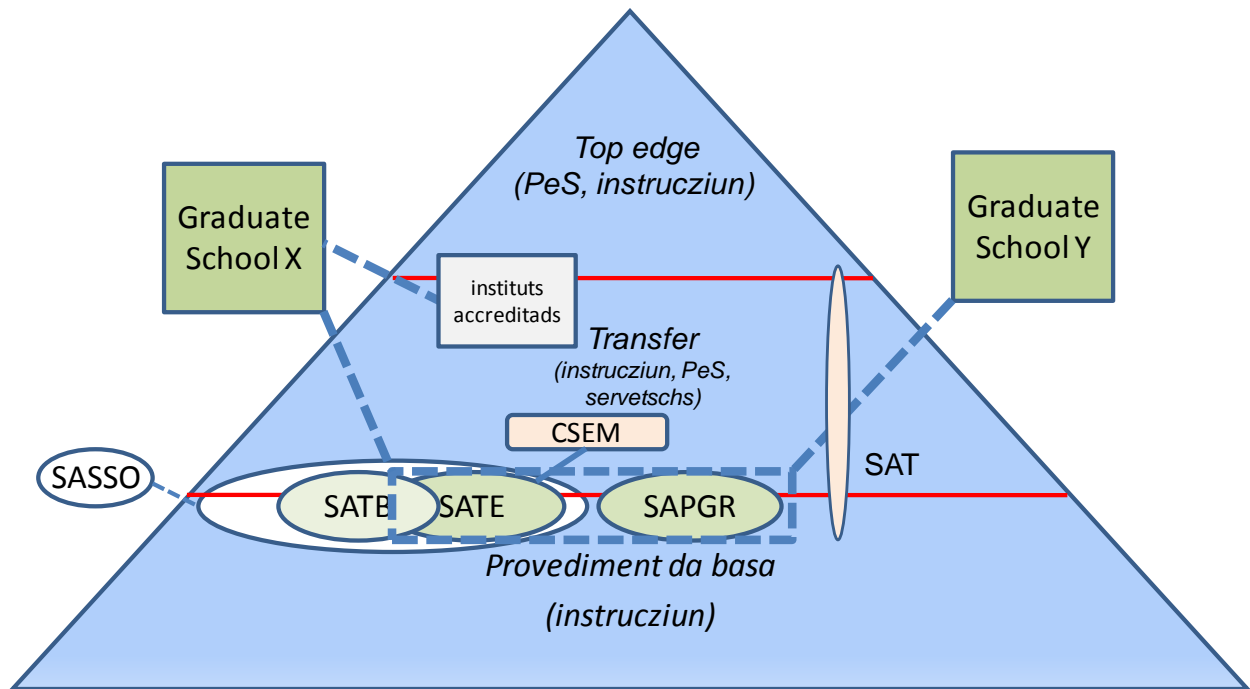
Top edge
(PeS, instrucziun)

Graduate School X

Graduate School Y

instituts accreditads

Transfer
(instrucziun, PeS, servetschs)

CSEM

SASSO

SATB

SATE

SAPGR

SAT

Provediment da basa
(instrucziun)